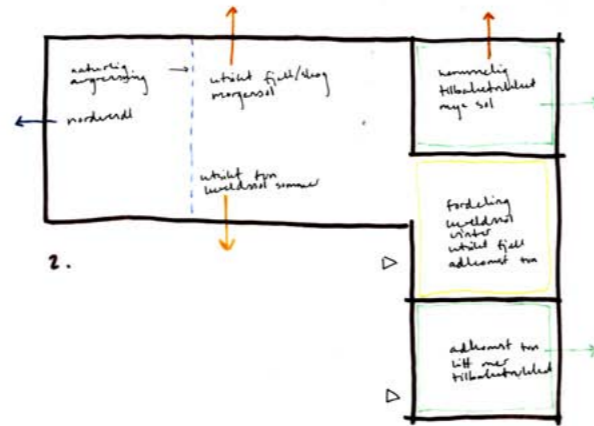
naturlig avgrensing

nordvestl

utsikt fjell/skog morgensol

utsikt fjord kveldssol sommer

2.

sommerlig tilbaketrukket mye sol

fordeling kveldssol vinter utsikt fjell adkomst tun

adkomst tun litt mer tilbaketrukket